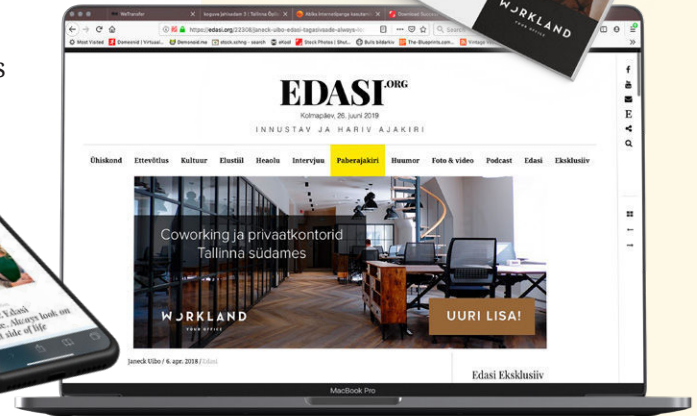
s

WORKLAND

Welfaredfor
Ilmgrand Jahtneemi 3 | Tallinna Ülikool
Abiks Internetipangalt kasutajatele
Download Texture

https://edasi.org/22308/janeck-uibo-edasi-tagasivaade-alwaysi-in

Most Visited | Demonoid | Virtual... | Demonoid.me | ebom.schng - search | eKool | Stock Photos | Shut... | Bolt kitdarkia | The-Blueprints.com... | Vintage

EDASI.ORG
Kolmapäev, 26. juuni 2019
INNUSTAV JA HARIV AJAKIRI

Ühiskond | Ettevõtlus | Kultuur | Elustiil | Heaolu | Intervjuu | Paberajakiri | Huumor | Foto & video | Podcast | Edasi | Eksklusiiv

Coworking ja privaatkontorid
Tallinna südames

WORKLAND
YOUR OFFICE

UURI LISA!

Janeck Uibo / 6. apr. 2018 / Edasi

Edasi Eksklusiiv

MacBook Pro

Edasi
Always look on
side of life